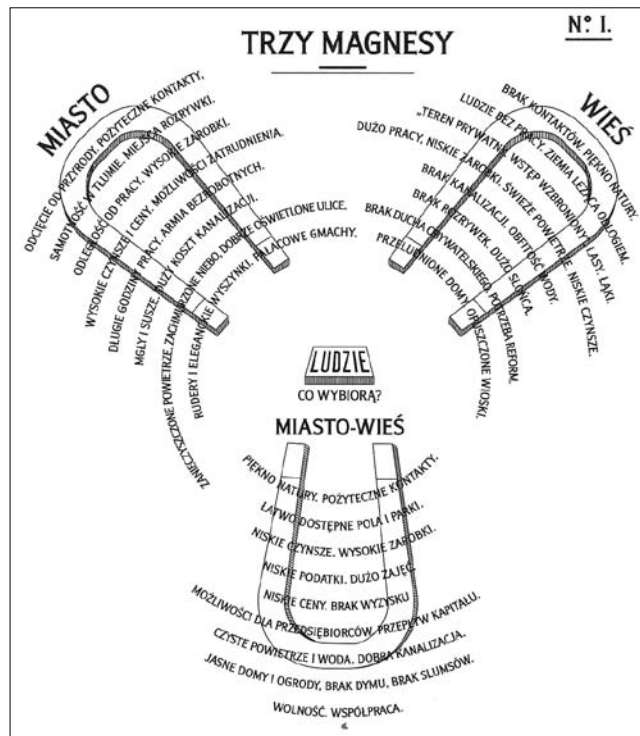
N° I.

TRZY MAGNESY

MIASTO

ODCIĘCIE OD PRZYRODY. POŻYTECZNE KONTAKTY.
SAMOTNOŚĆ W TŁUMIE. MIEJSCA ROZRYWKI.
ODLEGŁOŚĆ OD PRACY. WYSOKIE ZAROBKI.
WYSOKIE CZYNSZE I CENY. MOŻLIWOŚCI ZATRUDNIENIA.
DŁUGIE GODZINY PRACY. ARMIA BEZROBOTNYCH.
MGŁY I SUSZE. DUŻY KOSZT KANALIZACJI.
RUDERY I ELEGANCKIE WYSZYNKI. ZACHMURZONE NIEBO. DOBRZE OŚWIETLONE ULICE.
ZANIECZYSZCZONE POWIETRZE. PAŁACOWE GMACHY.

WIEŚ

BRAK KONTAKTÓW. PIĘKNO NATURY.
LUDZIE BEZ PRACY. ZIEMIA LEŻĄCA ODŁOGIEM.
„TEREN PRYWATNY. WSTĘP WZBRONIONY". LASY, ŁĄKI.
DUŻO PRACY, NISKIE ZAROBKI. ŚWIEŻE POWIETRZE. NISKIE CZYNSZE.
BRAK KANALIZACJI. OBFITOŚĆ WODY.
BRAK ROZRYWEK. DUŻO SŁOŃCA.
BRAK DUCHA OBYWATELSKIEGO. POTRZEBA REFORM.
PRZELUDNIONE DOMY. OPUSZCZONE WIOSKI.

LUDZIE
CO WYBIORĄ?

MIASTO-WIEŚ

PIĘKNO NATURY. POŻYTECZNE KONTAKTY.
ŁATWO DOSTĘPNE POLA I PARKI.
NISKIE CZYNSZE. WYSOKIE ZAROBKI.
NISKIE PODATKI. DUŻO ZAJĘĆ.
NISKIE CENY. BRAK WYZYSKU.
MOŻLIWOŚCI DLA PRZEDSIĘBIORCÓW. PRZEPŁYW KAPITAŁU.
CZYSTE POWIETRZE I WODA. DOBRA KANALIZACJA.
JASNE DOMY I OGRODY, BRAK DYMU, BRAK SLUMSÓW.
WOLNOŚĆ. WSPÓŁPRACA.